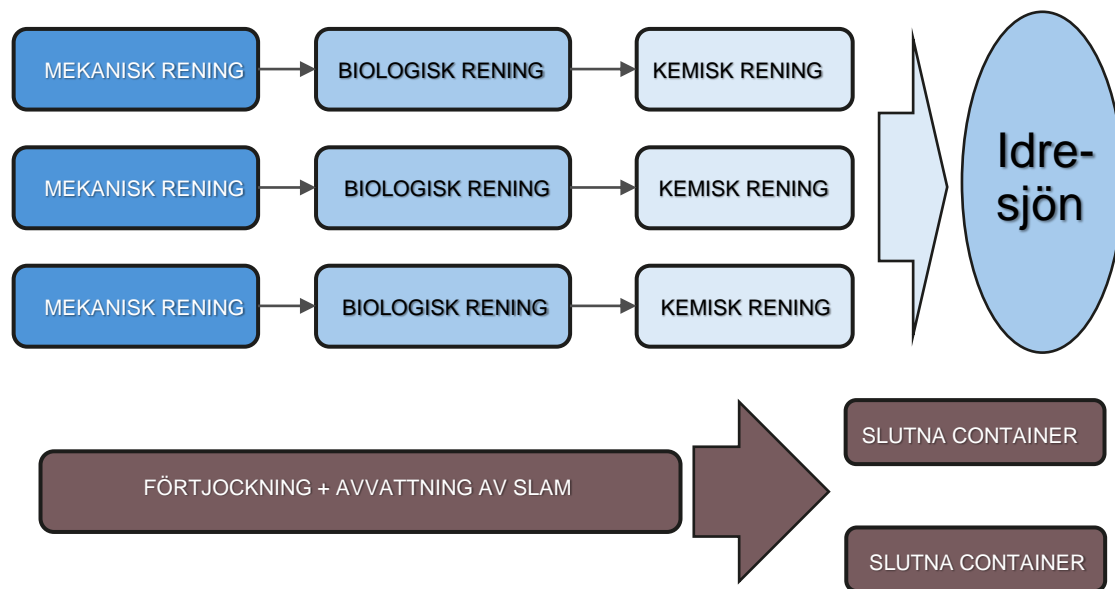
MEKANISK RENING
BIOLOGISK RENING
KEMISK RENING

MEKANISK RENING
BIOLOGISK RENING
KEMISK RENING

MEKANISK RENING
BIOLOGISK RENING
KEMISK RENING

Idre-sjön

FÖRTJOCKNING + AVVATTNING AV SLAM

SLUTNA CONTAINER

SLUTNA CONTAINER